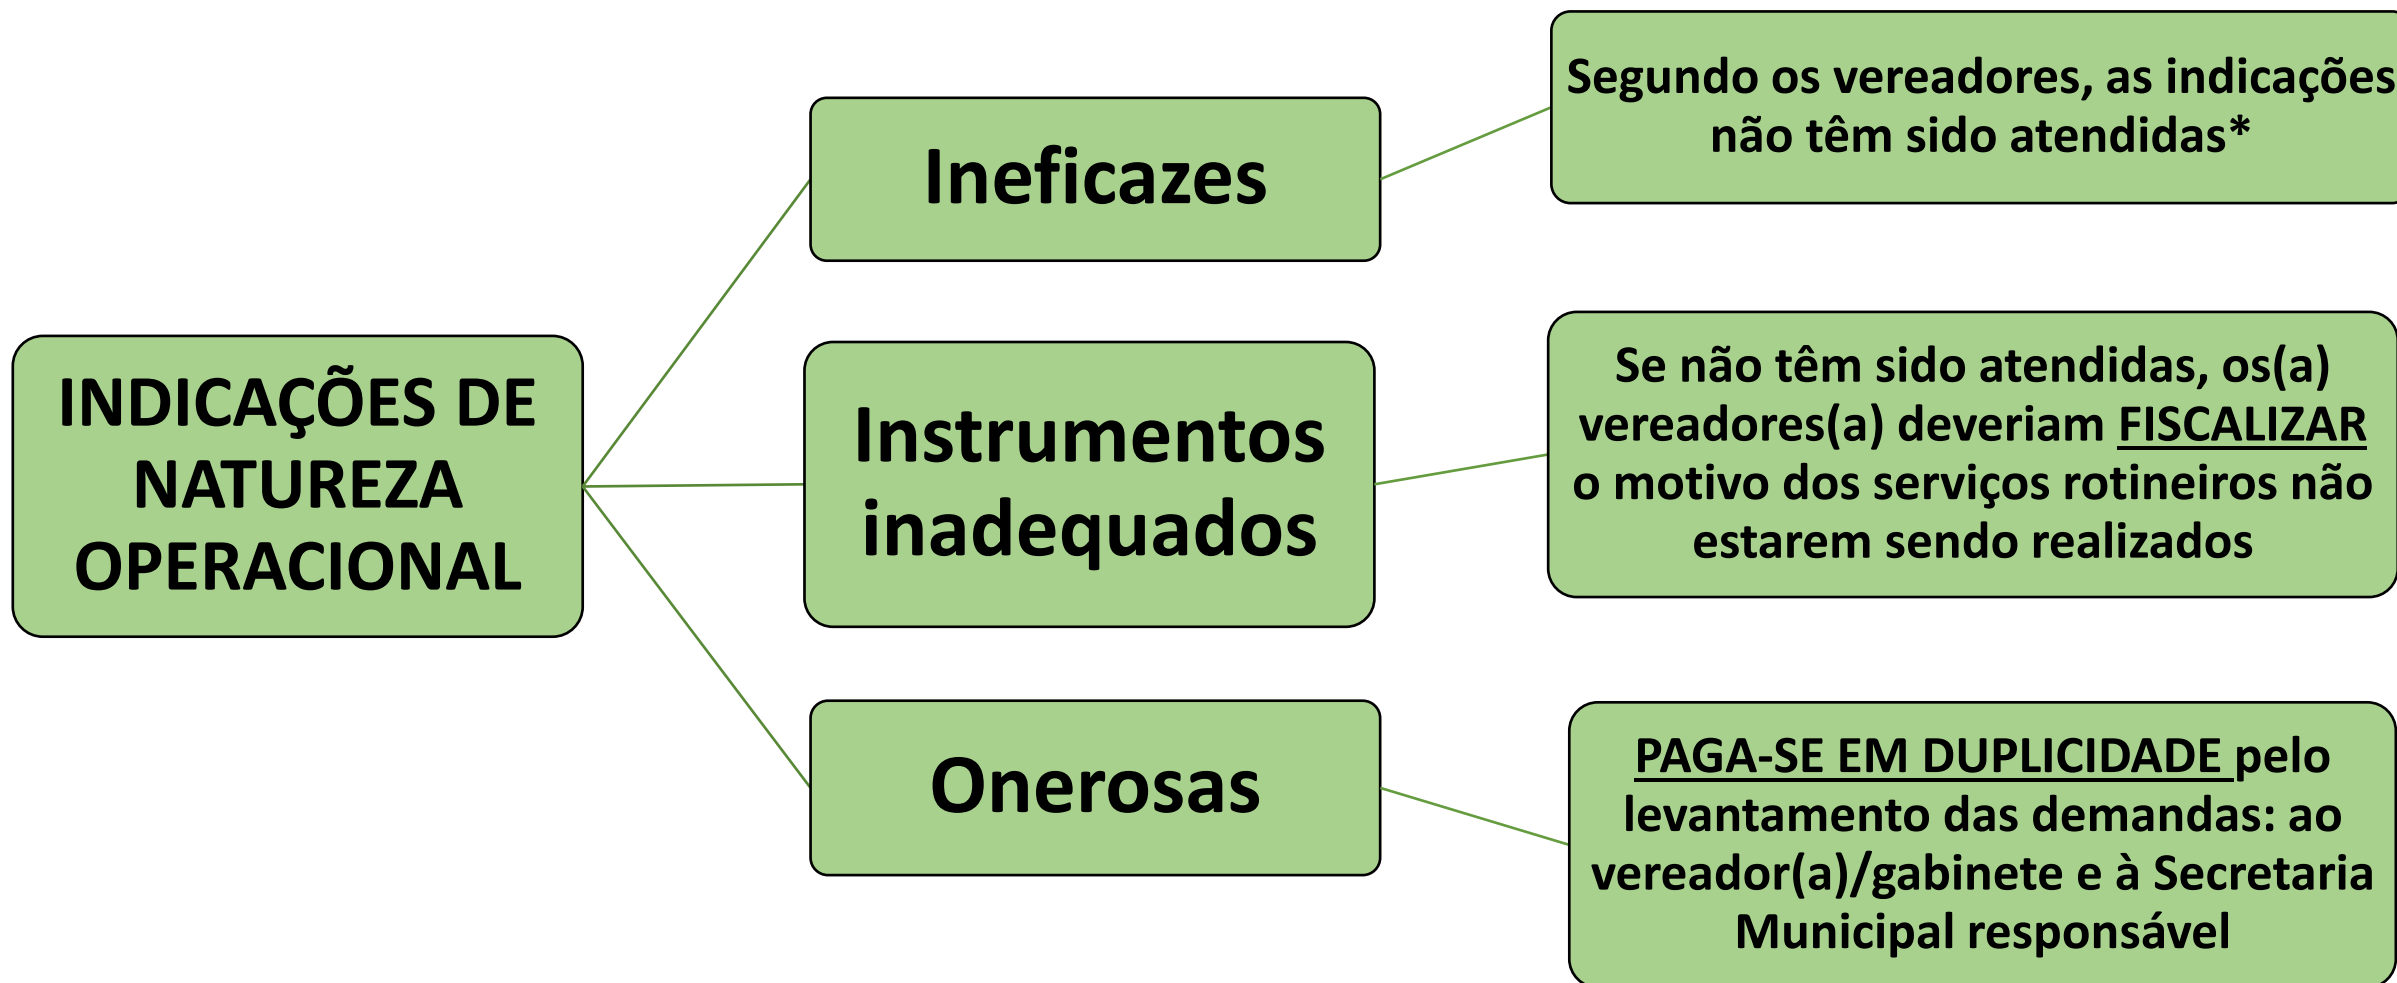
INDICAÇÕES DE NATUREZA OPERACIONAL

Ineficazes

Segundo os vereadores, as indicações não têm sido atendidas*

Instrumentos inadequados

Se não têm sido atendidas, os(a) vereadores(a) deveriam FISCALIZAR o motivo dos serviços rotineiros não estarem sendo realizados

Onerosas

PAGA-SE EM DUPLICIDADE pelo levantamento das demandas: ao vereador(a)/gabinete e à Secretaria Municipal responsável